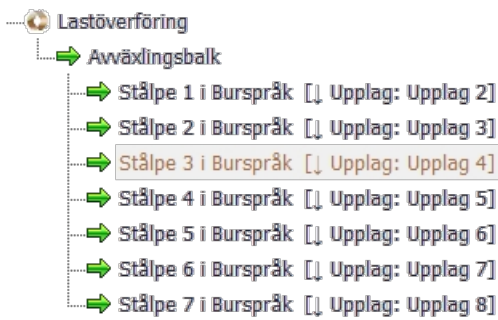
Lastöverföring
Avväxlingsbalk
Stålpe 1 i Burspråk [↓ Upplag: Upplag 2]
Stålpe 2 i Burspråk [↓ Upplag: Upplag 3]
Stålpe 3 i Burspråk [↓ Upplag: Upplag 4]
Stålpe 4 i Burspråk [↓ Upplag: Upplag 5]
Stålpe 5 i Burspråk [↓ Upplag: Upplag 6]
Stålpe 6 i Burspråk [↓ Upplag: Upplag 7]
Stålpe 7 i Burspråk [↓ Upplag: Upplag 8]